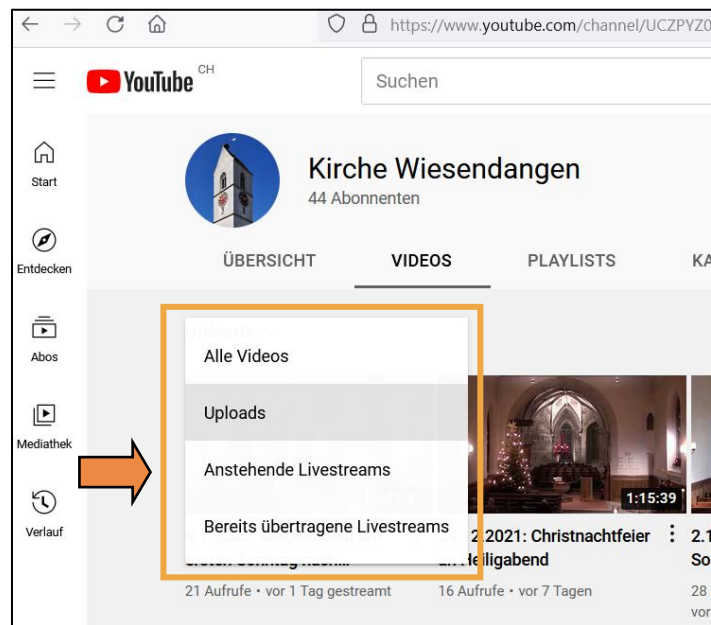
https://www.youtube.com/channel/UCZPYZ0

YouTube CH

Suchen

Start

Entdecken

Abos

Mediathek

Verlauf

Kirche Wiesendangen
44 Abonnenten

ÜBERSICHT VIDEOS PLAYLISTS KA

Alle Videos

Uploads

Anstehende Livestreams

Bereits übertragene Livestreams

1:15:39

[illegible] 2021: Christnachtfeier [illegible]eiligabend

2.1
So

21 Aufrufe • vor 1 Tag gestreamt

16 Aufrufe • vor 7 Tagen

28
vor